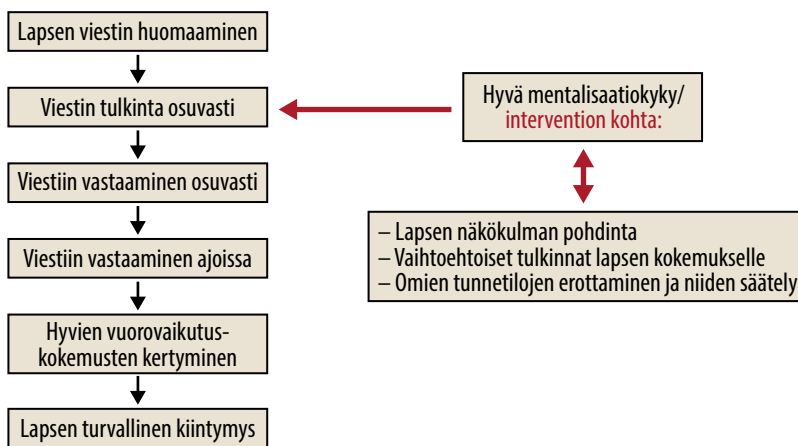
Lapsen viestin huomaaminen

Viestin tulkinta osuvasti

Viestiin vastaaminen osuvasti

Viestiin vastaaminen ajoissa

Hyvien vuorovaikutus-kokemusten kertyminen

Lapsen turvallinen kiintymys

Hyvä mentalisaatiokyky/ intervention kohta:

– Lapsen näkökulman pohdinta
– Vaihtoehtoiset tulkinnat lapsen kokemukselle
– Omien tunnetilojen erottaminen ja niiden säätely